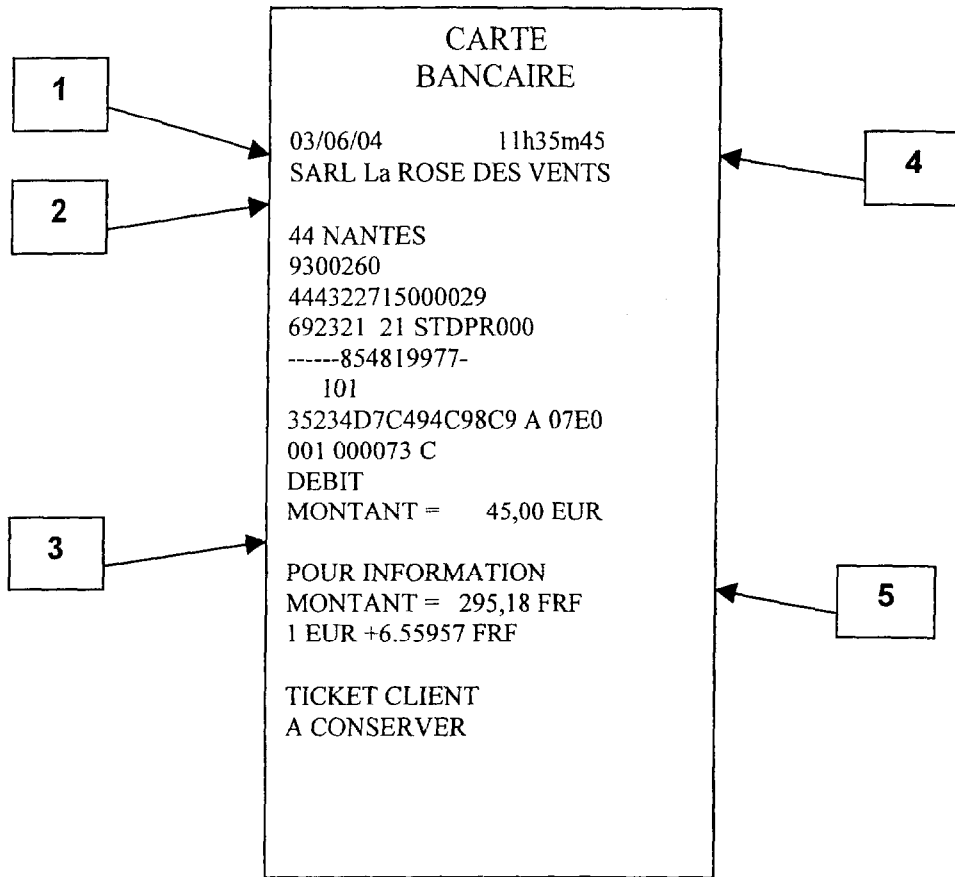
1

2

3

CARTE
BANCAIRE

03/06/04 11h35m45
SARL La ROSE DES VENTS

44 NANTES
9300260
444322715000029
692321 21 STDPR000
------854819977-
101
35234D7C494C98C9 A 07E0
001 000073 C
DEBIT
MONTANT = 45,00 EUR

POUR INFORMATION
MONTANT = 295,18 FRF
1 EUR +6.55957 FRF

TICKET CLIENT
A CONSERVER

4

5